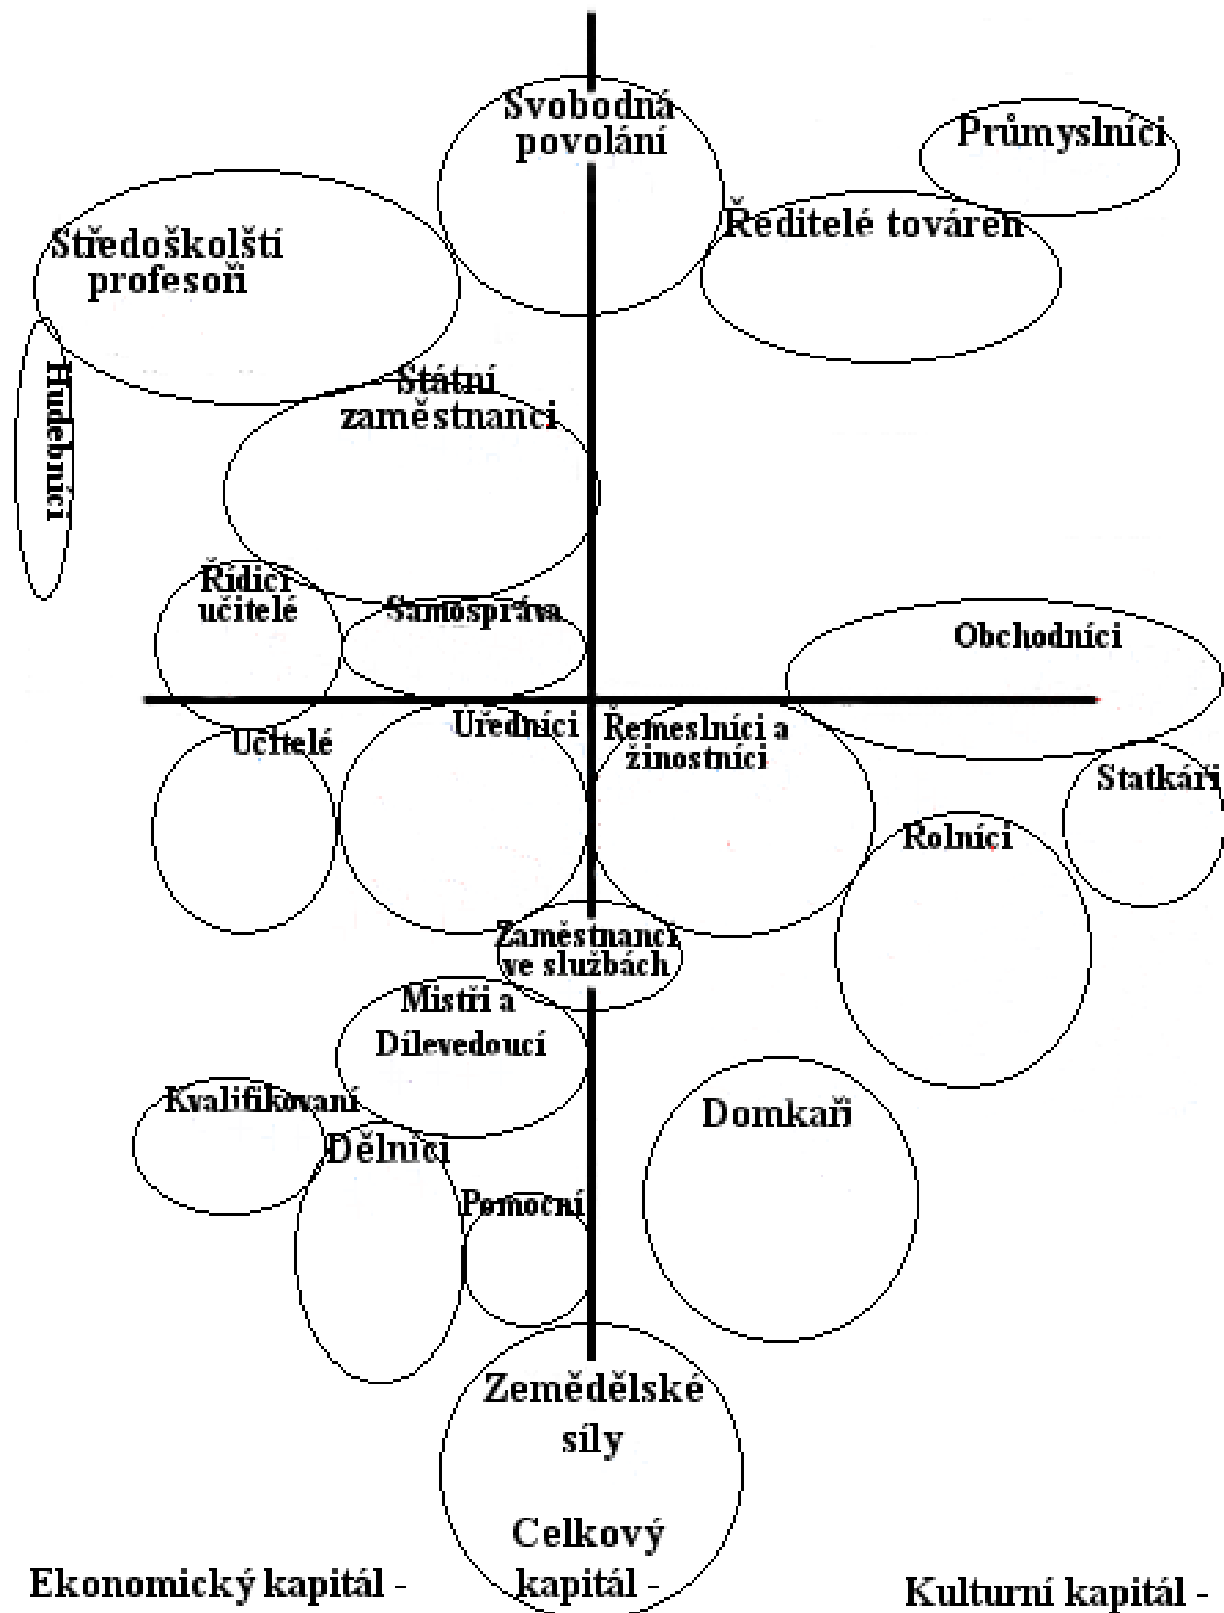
Svobodná povolání

Průmyslníci

Ředitelé továren

Středoškolští profesoři

Hudebníci

Státní zaměstnanci

Řídící učitelé

Samospráva

Obchodníci

Učitelé

Úředníci

Řemeslníci a živnostníci

Statkáři

Rolníci

Zaměstnanci ve službách

Mistři a Dílevedoucí

Kvalifikovaní

Dělníci

Domkaři

Pomocní

Zemědělské síly

Celkový kapitál -

Ekonomický kapitál -

Kulturní kapitál -